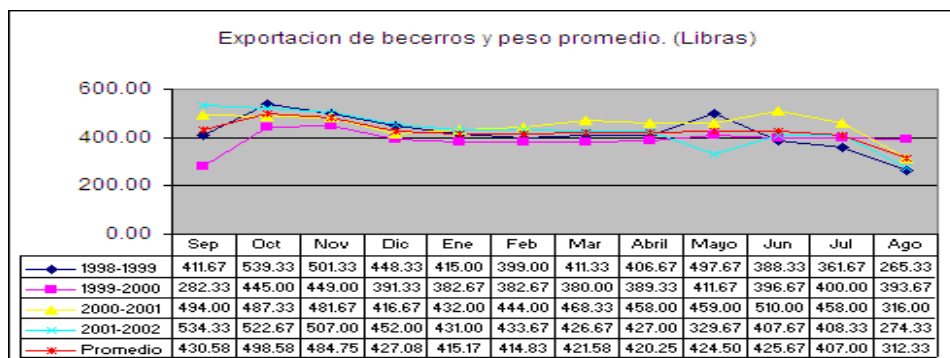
Exportacion de becerros y peso promedio. (Libras)

600.00
400.00
200.00
0.00

| | Sep | Oct | Nov | Dic | Ene | Feb | Mar | Abril | Mayo | Jun | Jul | Ago |
|---|---|---|---|---|---|---|---|---|---|---|---|---|
| 1998-1999 | 411.67 | 539.33 | 501.33 | 448.33 | 415.00 | 399.00 | 411.33 | 406.67 | 497.67 | 388.33 | 361.67 | 265.33 |
| 1999-2000 | 282.33 | 445.00 | 449.00 | 391.33 | 382.67 | 382.67 | 380.00 | 389.33 | 411.67 | 396.67 | 400.00 | 393.67 |
| 2000-2001 | 494.00 | 487.33 | 481.67 | 416.67 | 432.00 | 444.00 | 468.33 | 458.00 | 459.00 | 510.00 | 458.00 | 316.00 |
| 2001-2002 | 534.33 | 522.67 | 507.00 | 452.00 | 431.00 | 433.67 | 426.67 | 427.00 | 329.67 | 407.67 | 408.33 | 274.33 |
| Promedio | 430.58 | 498.58 | 484.75 | 427.08 | 415.17 | 414.83 | 421.58 | 420.25 | 424.50 | 425.67 | 407.00 | 312.33 |